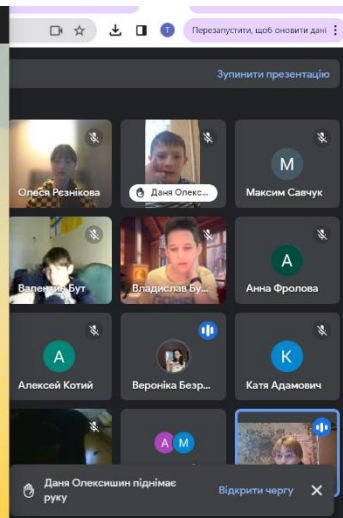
T
Перезапустити, щоб оновити дані
Зупинити презентацію
Олеся Резнікова
Даня Олекс...
M
Максим Савчук
Валентин Бут
Владислав Бу...
A
Анна Фролова
A
Алексей Котий
Вероніка Безр...
K
Катя Адамович
A M
Даня Олексишин піднімає руку
Відкрити чергу